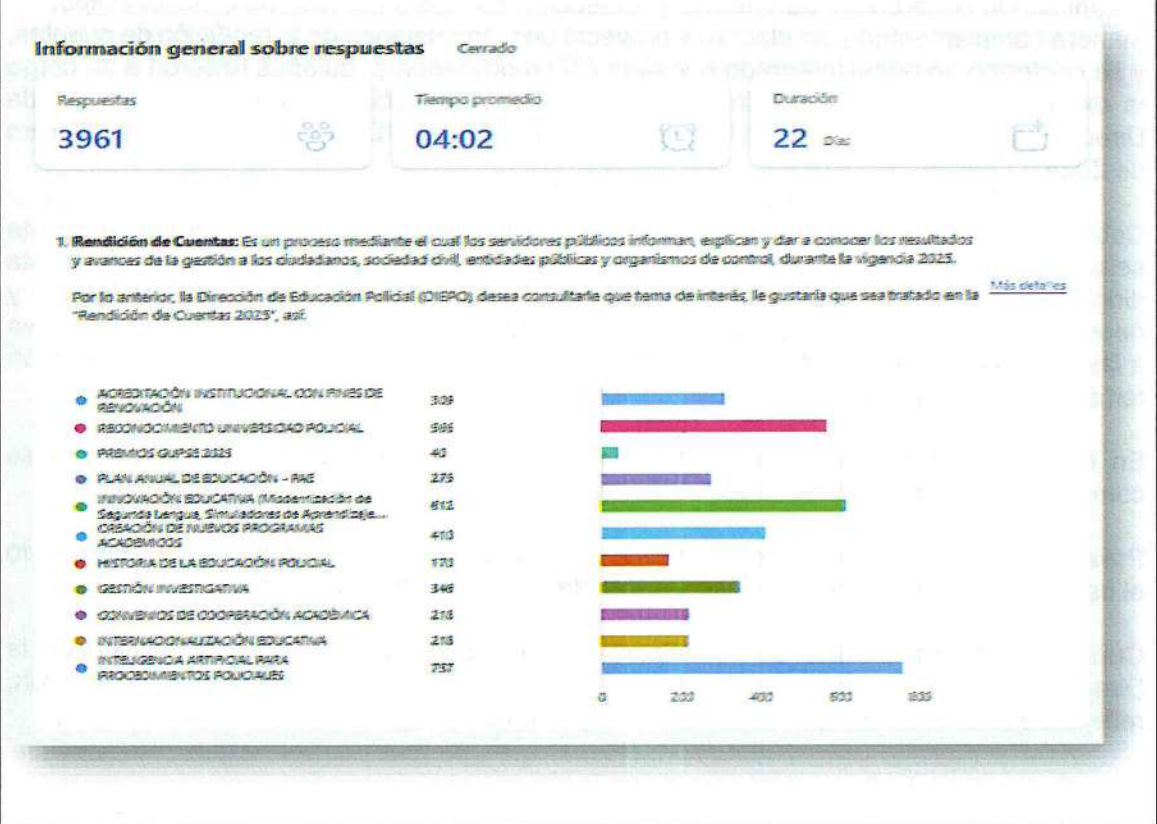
Información general sobre respuestas Cerrado

Respuestas
3961

Tiempo promedio
04:02

Duración
22 Días

1. Rendición de Cuentas: Es un proceso mediante el cual los servidores públicos informan, explican y dar a conocer los resultados y avances de la gestión a los ciudadanos, sociedad civil, entidades públicas y organismos de control, durante la vigencia 2025.

Por lo anterior, la Dirección de Educación Policial (DIEPO) desea consultarle que tema de interés, le gustaría que sea tratado en la "Rendición de Cuentas 2025", así.

Más detalles

| | |
|---|---|
| ACREDITACIÓN INSTITUCIONAL CON FINES DE RENOVACIÓN | 309 |
| RECONOCIMIENTO UNIVERSIDAD POLICIAL | 566 |
| PREMIOS GUPSE 2025 | 40 |
| PLAN ANUAL DE EDUCACIÓN - PAE | 275 |
| INNOVACIÓN EDUCATIVA (Modernización de Segunda Lengua, Simuladores de Aprendizaje... | 612 |
| CREACIÓN DE NUEVOS PROGRAMAS ACADÉMICOS | 410 |
| HISTORIA DE LA EDUCACIÓN POLICIAL | 170 |
| GESTIÓN INVESTIGATIVA | 346 |
| CONVENIOS DE COOPERACIÓN ACADÉMICA | 218 |
| INTERNACIONALIZACIÓN EDUCATIVA | 218 |
| INTELIGENCIA ARTIFICIAL PARA PROCEDIMIENTOS POLICIALES | 757 |

0 200 400 600 800